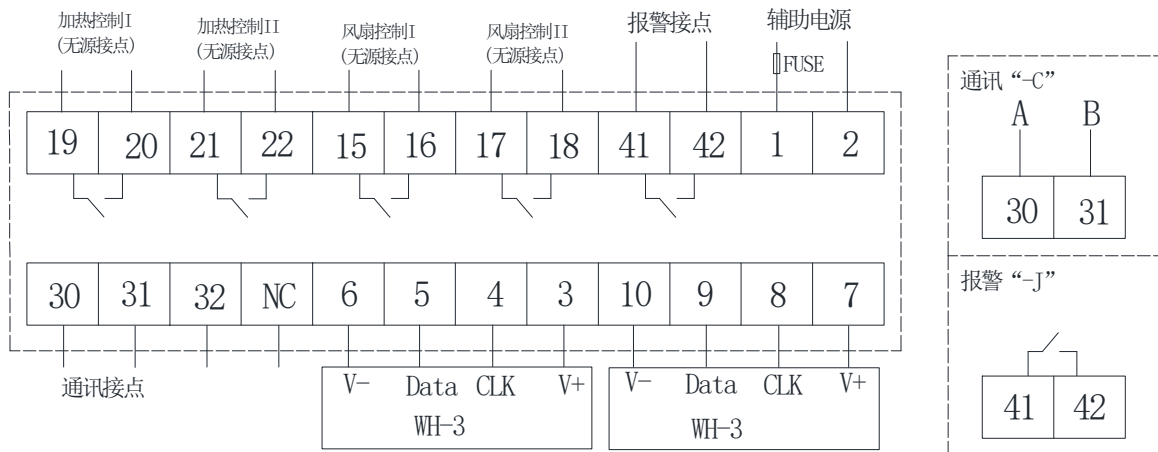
加热控制I
(无源接点)

加热控制II
(无源接点)

风扇控制I
(无源接点)

风扇控制II
(无源接点)

报警接点

辅助电源

FUSE

| 19 | 20 | 21 | 22 | 15 | 16 | 17 | 18 | 41 | 42 | 1 | 2 |
|---|---|---|---|---|---|---|---|---|---|---|---|

| 30 | 31 | 32 | NC | 6 | 5 | 4 | 3 | 10 | 9 | 8 | 7 |
|---|---|---|---|---|---|---|---|---|---|---|---|

通讯接点

V- Data CLK V+
WH-3

V- Data CLK V+
WH-3

通讯“-C”
A B

| 30 | 31 |
|---|---|

报警“-J”

| 41 | 42 |
|---|---|